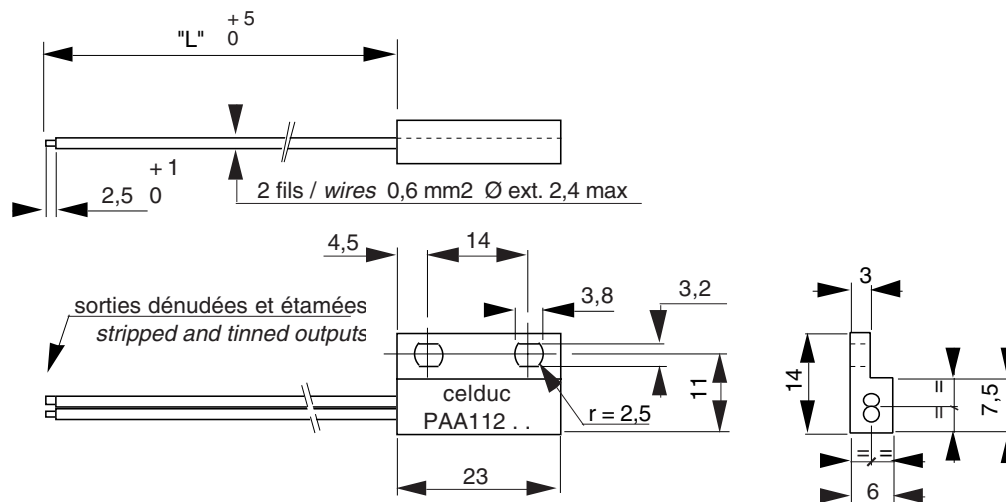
"L" $^{+5}_{0}$

$^{+1}_{0}$ 2,5

2 fils / *wires* 0,6 mm2 Ø ext. 2,4 max

4,5

14

3,8

3,2

sorties dénudées et étamées
*stripped and tinned outputs*

celduc
PAA112 . .

r = 2,5

11

23

3

14

=

=

7,5

= =

6